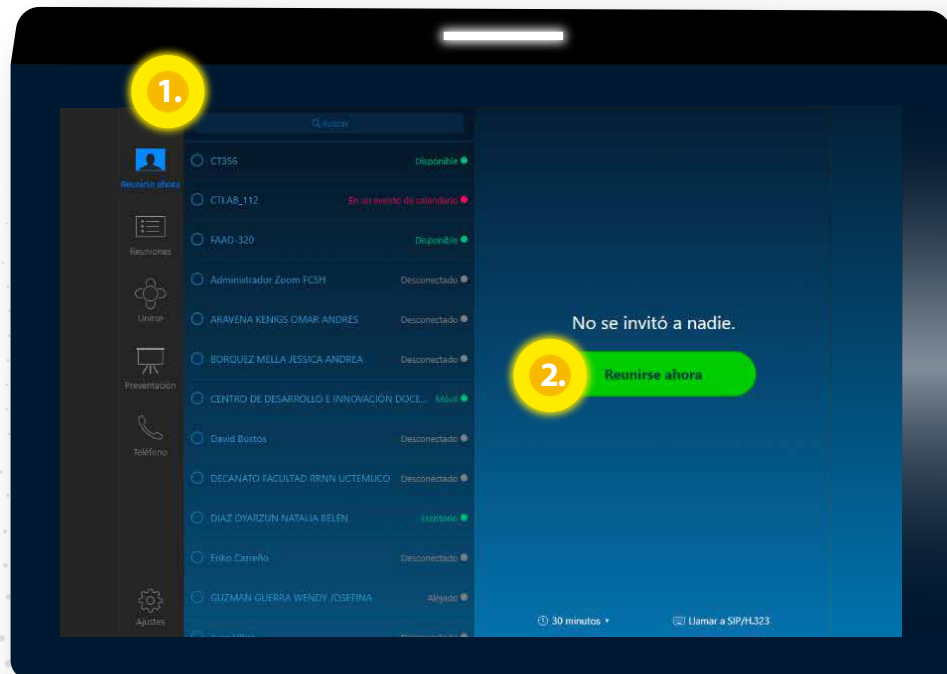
1.

Buscar

Reunirse ahora

Reuniones

Unirse

Presentación

Teléfono

Ajustes

CT356 Disponible

CTLAB_112 En un evento de calendario

FAAD-320 Disponible

Administrador Zoom FCSM Desconectado

ARAVENA KENIGS OMAR ANDRES Desconectado

BORQUEZ MELLA JESSICA ANDREA Desconectado

CENTRO DE DESARROLLO E INNOVACIÓN DOCE... Móvil

David Bustos Desconectado

DECANATO FACULTAD RRNN UCTEMUCO Desconectado

DIAZ OYARZUN NATALIA BELEN Escritorio

Eriko Carreño Desconectado

GUZMAN GUERRA WENDY JOSEFINA Alejado

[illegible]

No se invitó a nadie.

2.

Reunirse ahora

30 minutos

Llamar a SIP/H.323